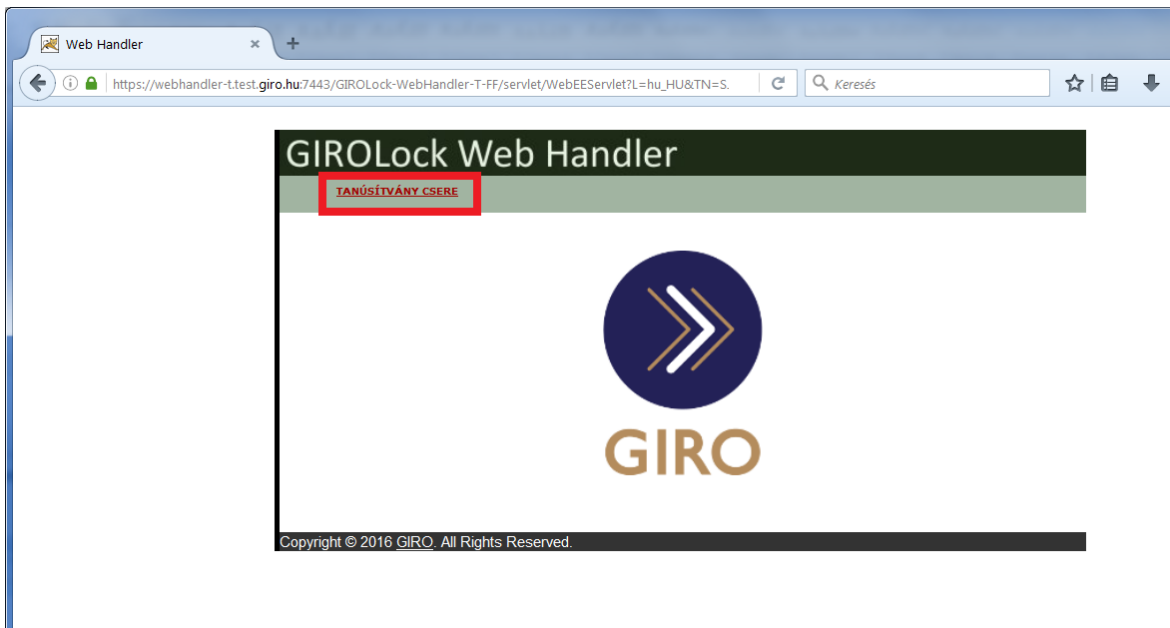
Web Handler ×

https://webhandler-t.test.giro.hu:7443/GIROLock-WebHandler-T-FF/servlet/WebEEServlet?L=hu_HU&TN=S.

Keresés

GIROLock Web Handler

TANÚSÍTVÁNY CSERE

GIRO

Copyright © 2016 GIRO. All Rights Reserved.